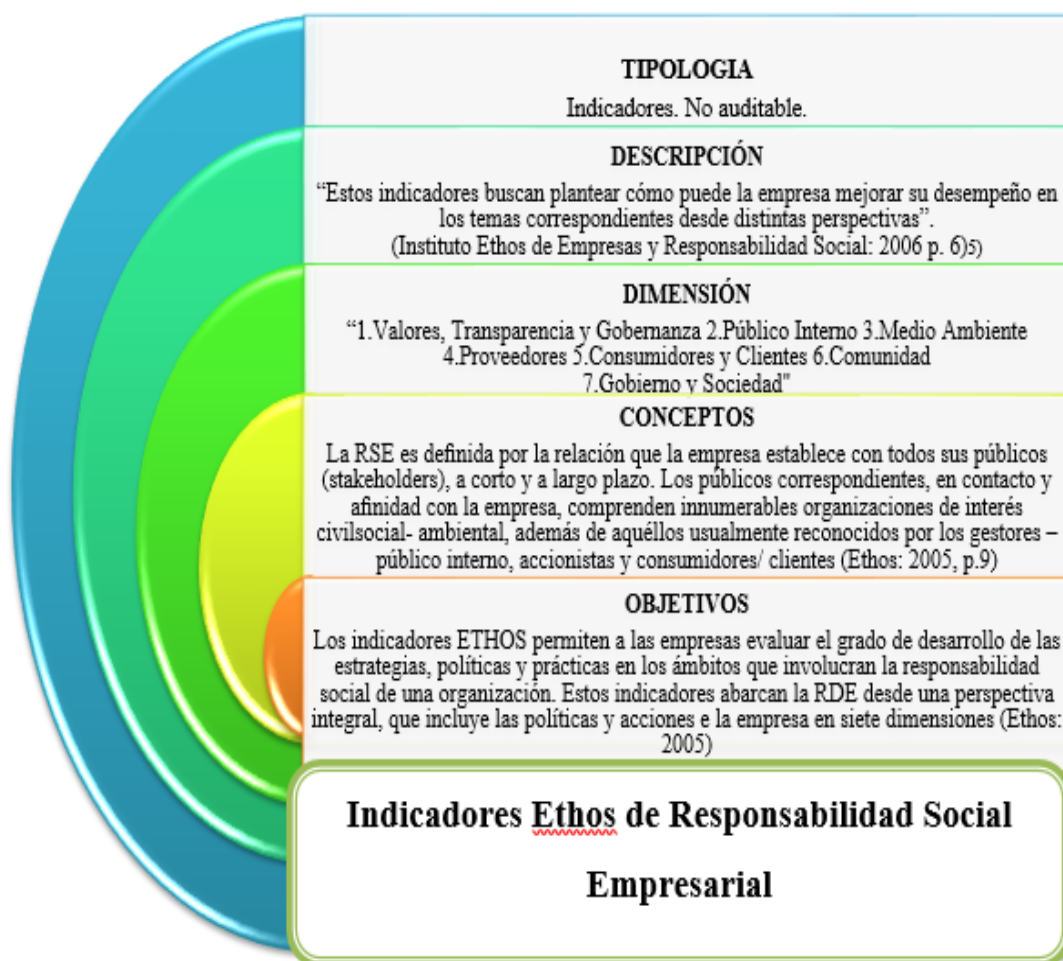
TIPOLOGIA

Indicadores. No auditable.

DESCRIPCIÓN

"Estos indicadores buscan plantear cómo puede la empresa mejorar su desempeño en los temas correspondientes desde distintas perspectivas".
(Instituto Ethos de Empresas y Responsabilidad Social: 2006 p. 6)5)

DIMENSIÓN

"1.Valores, Transparencia y Gobernanza 2.Público Interno 3.Medio Ambiente 4.Proveedores 5.Consumidores y Clientes 6.Comunidad 7.Gobierno y Sociedad"

CONCEPTOS

La RSE es definida por la relación que la empresa establece con todos sus públicos (stakeholders), a corto y a largo plazo. Los públicos correspondientes, en contacto y afinidad con la empresa, comprenden innumerables organizaciones de interés civilsocial- ambiental, además de aquéllos usualmente reconocidos por los gestores – público interno, accionistas y consumidores/ clientes (Ethos: 2005, p.9)

OBJETIVOS

Los indicadores ETHOS permiten a las empresas evaluar el grado de desarrollo de las estrategias, políticas y prácticas en los ámbitos que involucran la responsabilidad social de una organización. Estos indicadores abarcan la RDE desde una perspectiva integral, que incluye las políticas y acciones e la empresa en siete dimensiones (Ethos: 2005)

Indicadores Ethos de Responsabilidad Social Empresarial